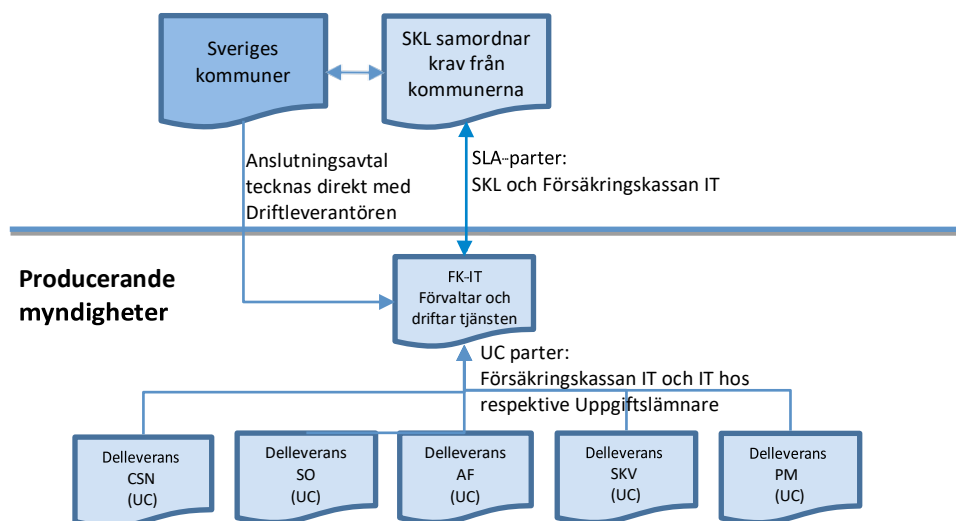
Sveriges kommuner

SKL samordnar krav från kommunerna

Anslutningsavtal tecknas direkt med Driftleverantören

SLA-parter:
SKL och Försäkringskassan IT

Producerande myndigheter

FK-IT
Förvaltar och driftar tjänsten

UC parter:
Försäkringskassan IT och IT hos respektive Uppgiftslämnare

Delleverans CSN (UC)

Delleverans SO (UC)

Delleverans AF (UC)

Delleverans SKV (UC)

Delleverans PM (UC)